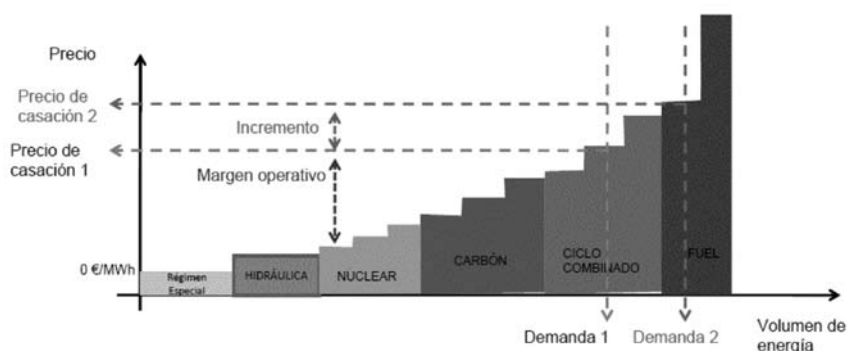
Precio

Precio de casación 2

Incremento

Precio de casación 1

Margen operativo

0 €/MWh

Régimen Especial

HIDRÁULICA

NUCLEAR

CARBÓN

CICLO COMBINADO

FUEL

Demanda 1

Demanda 2

Volumen de energía